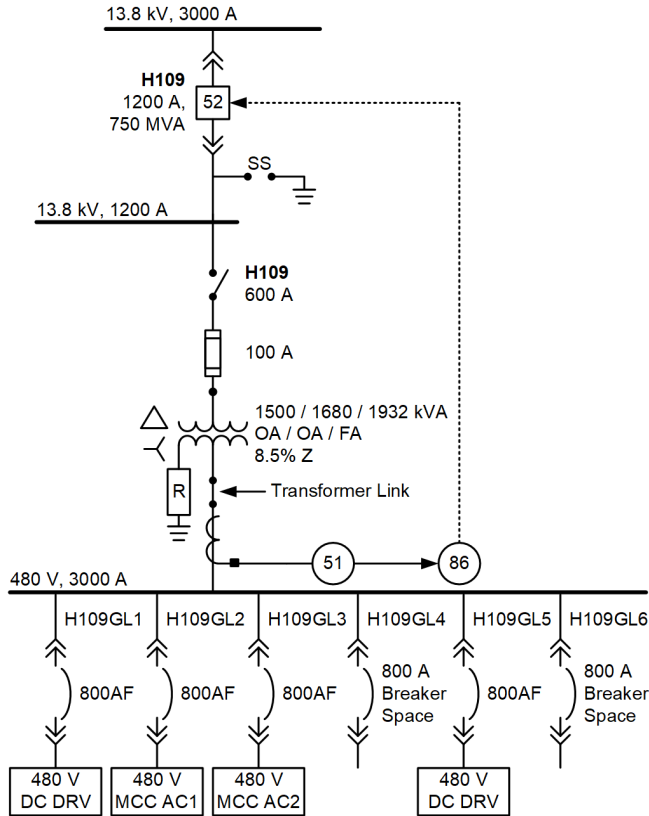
13.8 kV, 3000 A

H109
1200 A,
750 MVA

52

SS

13.8 kV, 1200 A

H109
600 A

100 A

1500 / 1680 / 1932 kVA
OA / OA / FA
8.5% Z

R

Transformer Link

51

86

480 V, 3000 A

H109GL1

H109GL2

H109GL3

H109GL4

H109GL5

H109GL6

800AF

800AF

800AF

800 A
Breaker
Space

800AF

800 A
Breaker
Space

480 V
DC DRV

480 V
MCC AC1

480 V
MCC AC2

480 V
DC DRV